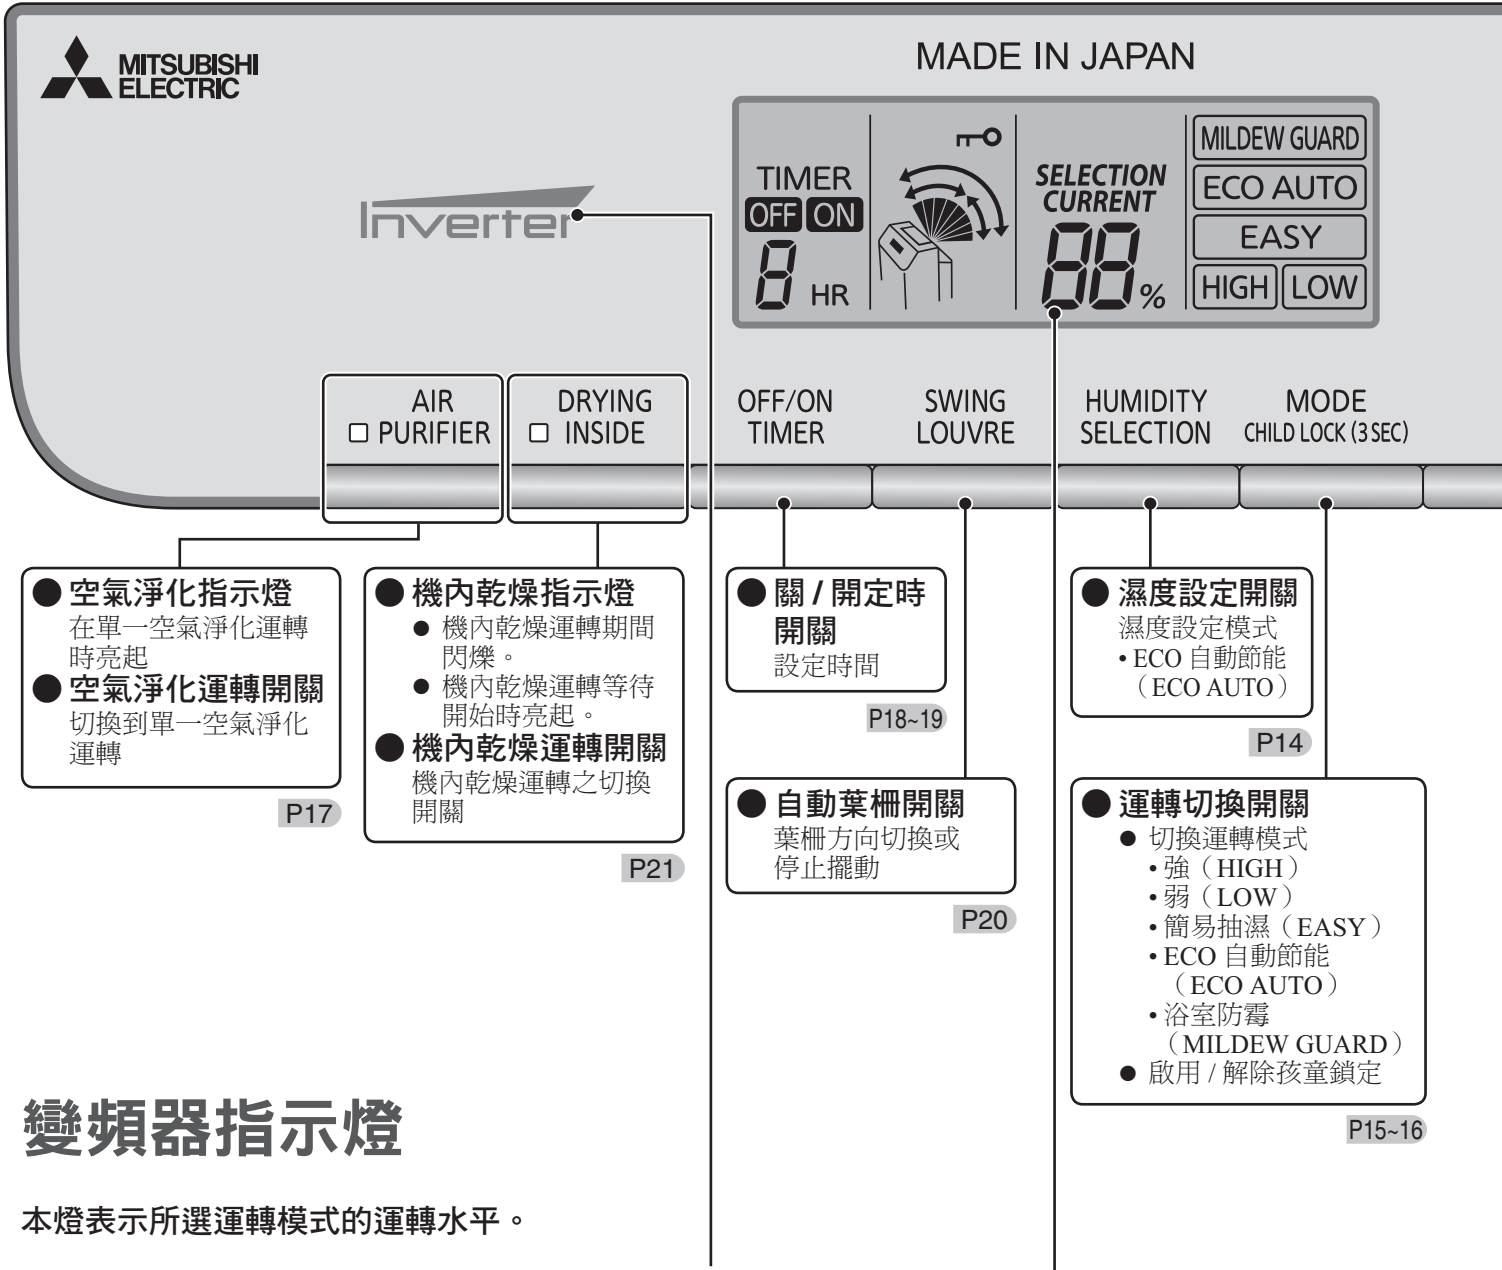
MITSUBISHI ELECTRIC

MADE IN JAPAN

Inverter

TIMER
OFF ON
8 HR

SELECTION
CURRENT
88 %

MILDEW GUARD
ECO AUTO
EASY
HIGH LOW

AIR PURIFIER

DRYING INSIDE

OFF/ON TIMER

SWING LOUVRE

HUMIDITY SELECTION

MODE CHILD LOCK (3 SEC)

● 空氣淨化指示燈
在單一空氣淨化運轉時亮起
● 空氣淨化運轉開關
切換到單一空氣淨化運轉

P17

● 機內乾燥指示燈
● 機內乾燥運轉期間閃爍。
● 機內乾燥運轉等待開始時亮起。
● 機內乾燥運轉開關
機內乾燥運轉之切換開關

P21

● 關 / 開定時開關
設定時間

P18~19

● 自動葉柵開關
葉柵方向切換或停止擺動

P20

● 濕度設定開關
濕度設定模式
• ECO 自動節能（ECO AUTO）

P14

● 運轉切換開關
● 切換運轉模式
• 強（HIGH）
• 弱（LOW）
• 簡易抽濕（EASY）
• ECO 自動節能（ECO AUTO）
• 浴室防霉（MILDEW GUARD）
● 啟用 / 解除孩童鎖定

P15~16

變頻器指示燈

本燈表示所選運轉模式的運轉水平。